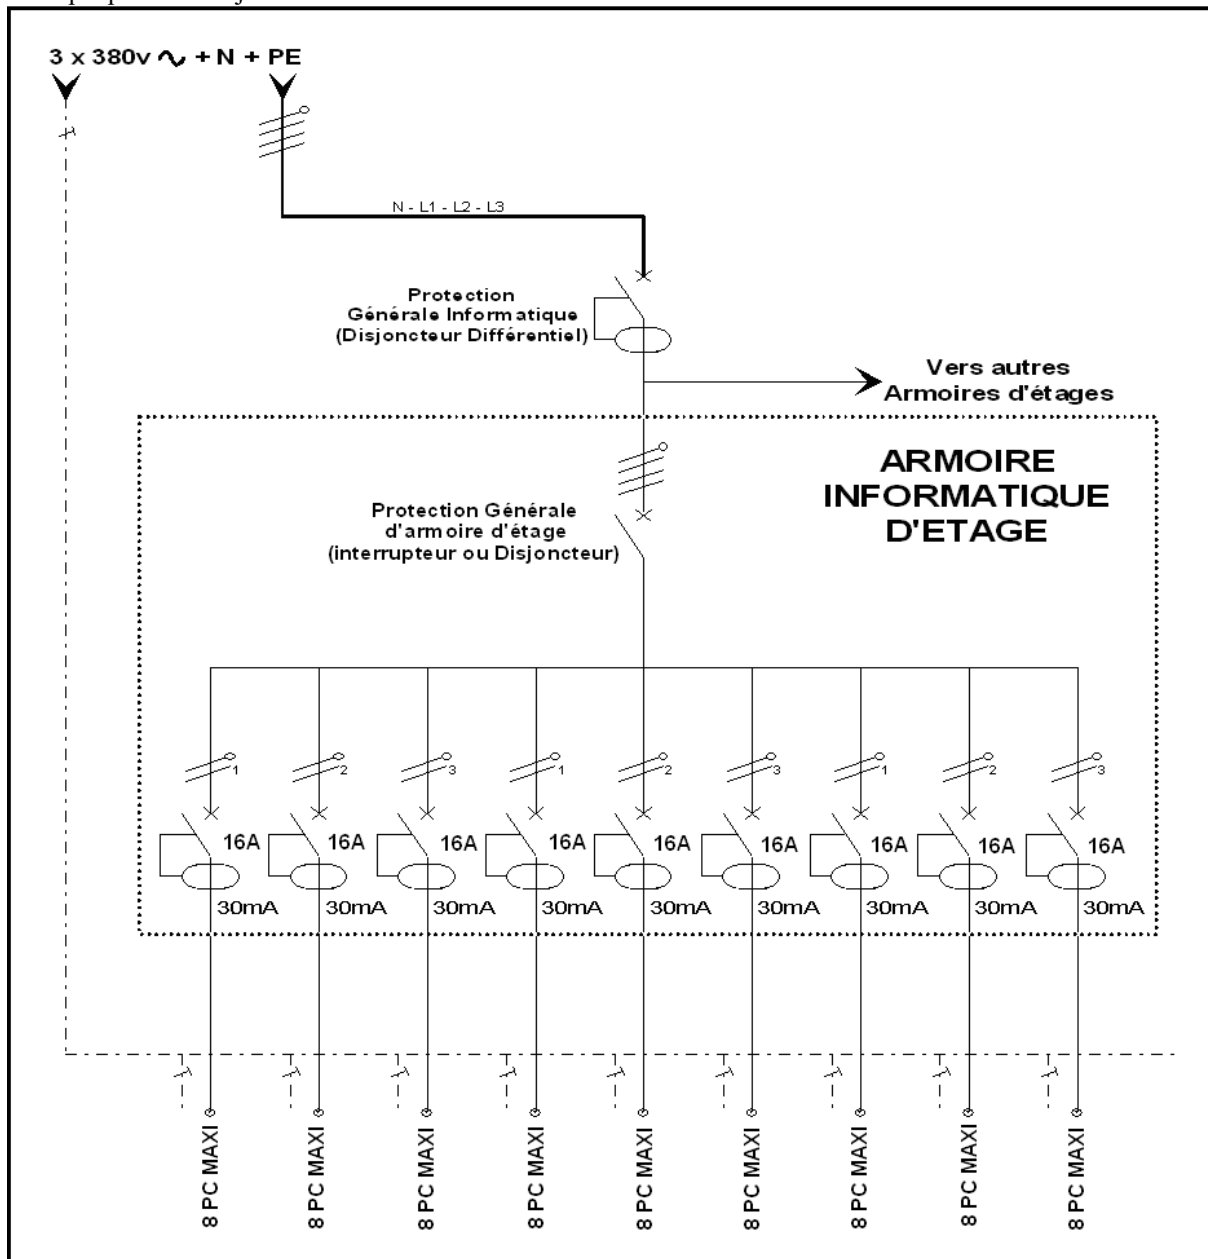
3 x 380v ∿ + N + PE

N - L1 - L2 - L3

Protection Générale Informatique (Disjoncteur Différentiel)

Vers autres Armoires d'étages

ARMOIRE INFORMATIQUE D'ETAGE

Protection Générale d'armoire d'étage (interrupteur ou Disjoncteur)

1 2 3 1 2 3 1 2 3

16A 16A 16A 16A 16A 16A 16A 16A 16A

30mA 30mA 30mA 30mA 30mA 30mA 30mA 30mA 30mA

8 PC MAXI 8 PC MAXI 8 PC MAXI 8 PC MAXI 8 PC MAXI 8 PC MAXI 8 PC MAXI 8 PC MAXI 8 PC MAXI